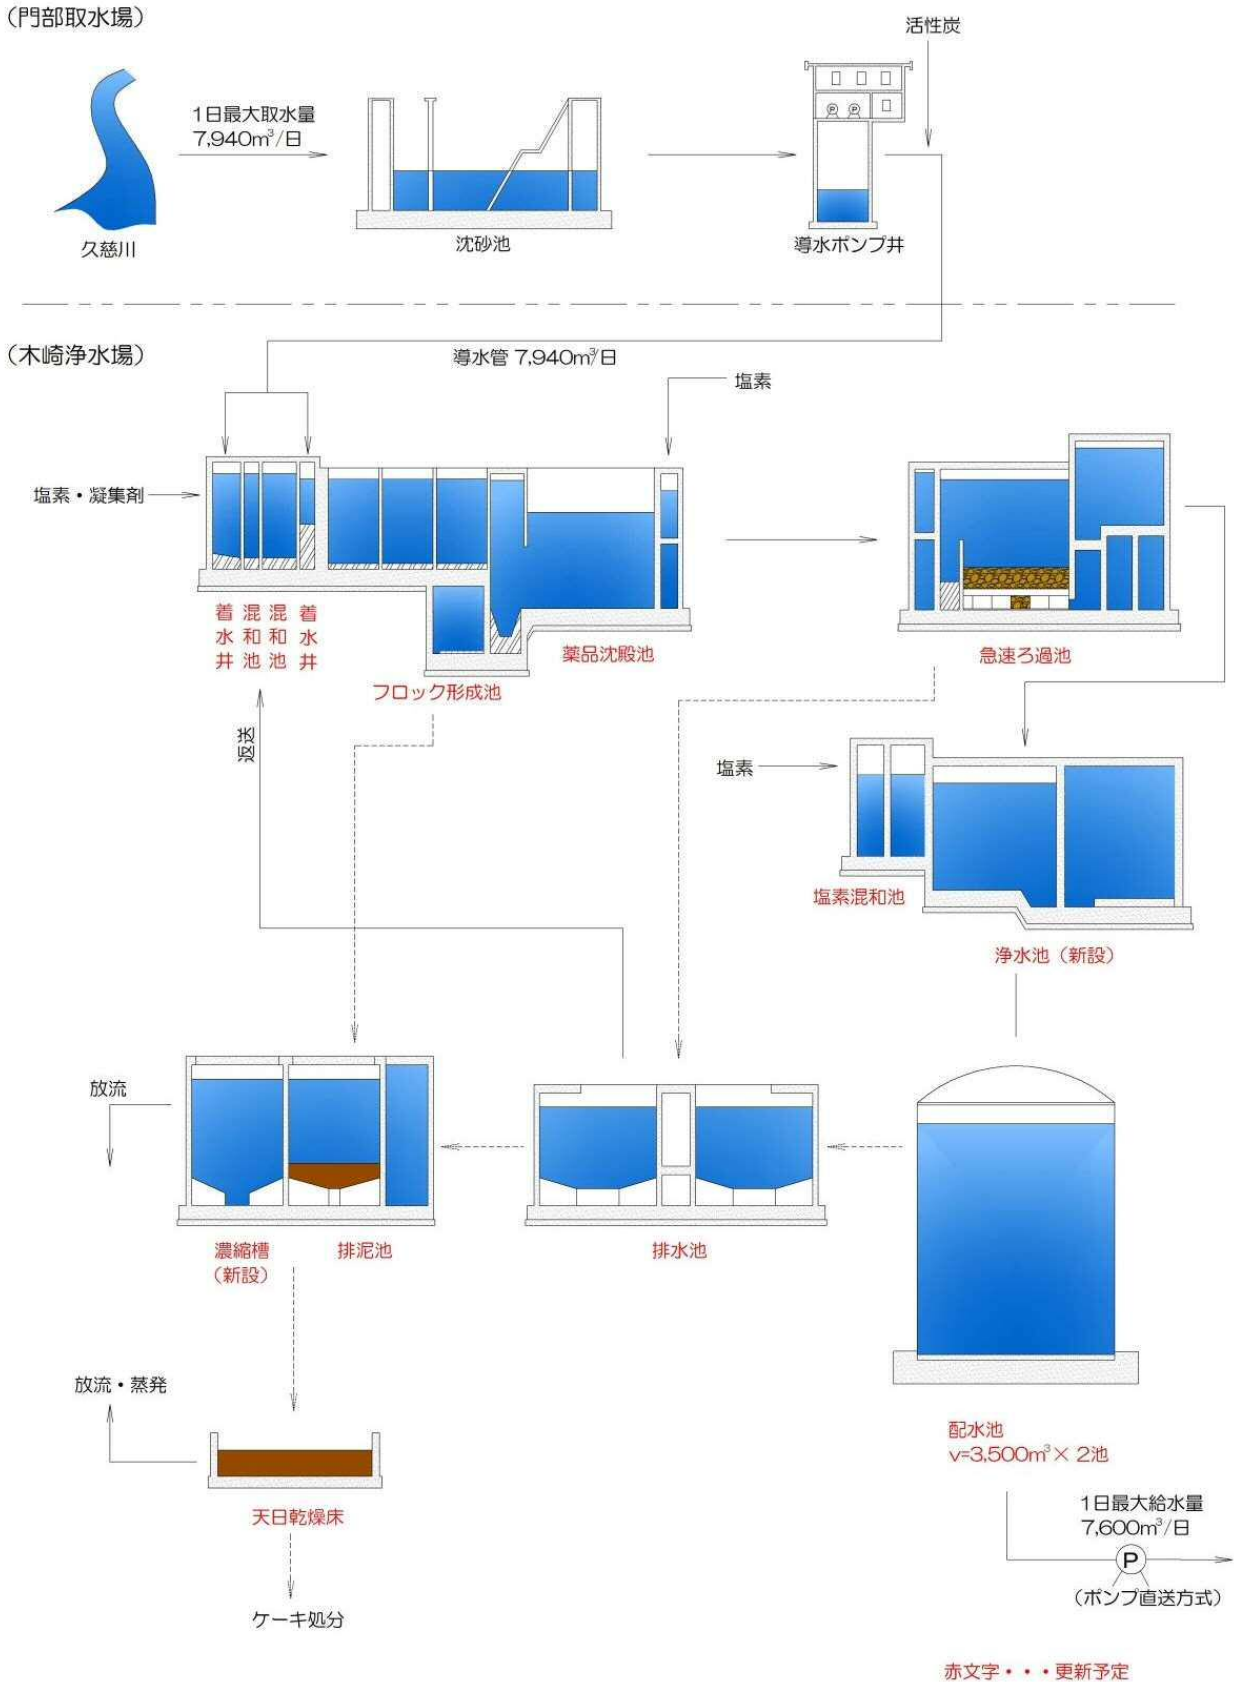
(門部取水場)

活性炭

1日最大取水量
7,940m$^3$/日

久慈川

沈砂池

導水ポンプ井

(木崎浄水場)

導水管 7,940m$^3$/日

塩素

塩素・凝集剤

着水井　混和池　混和池　着水井

薬品沈殿池

フロック形成池

急速ろ過池

返送

塩素

塩素混和池

浄水池(新設)

放流

濃縮槽
(新設)

排泥池

排水池

放流・蒸発

天日乾燥床

ケーキ処分

配水池
v=3,500m$^3$× 2池

1日最大給水量
7,600m$^3$/日

P

(ポンプ直送方式)

赤文字・・・更新予定